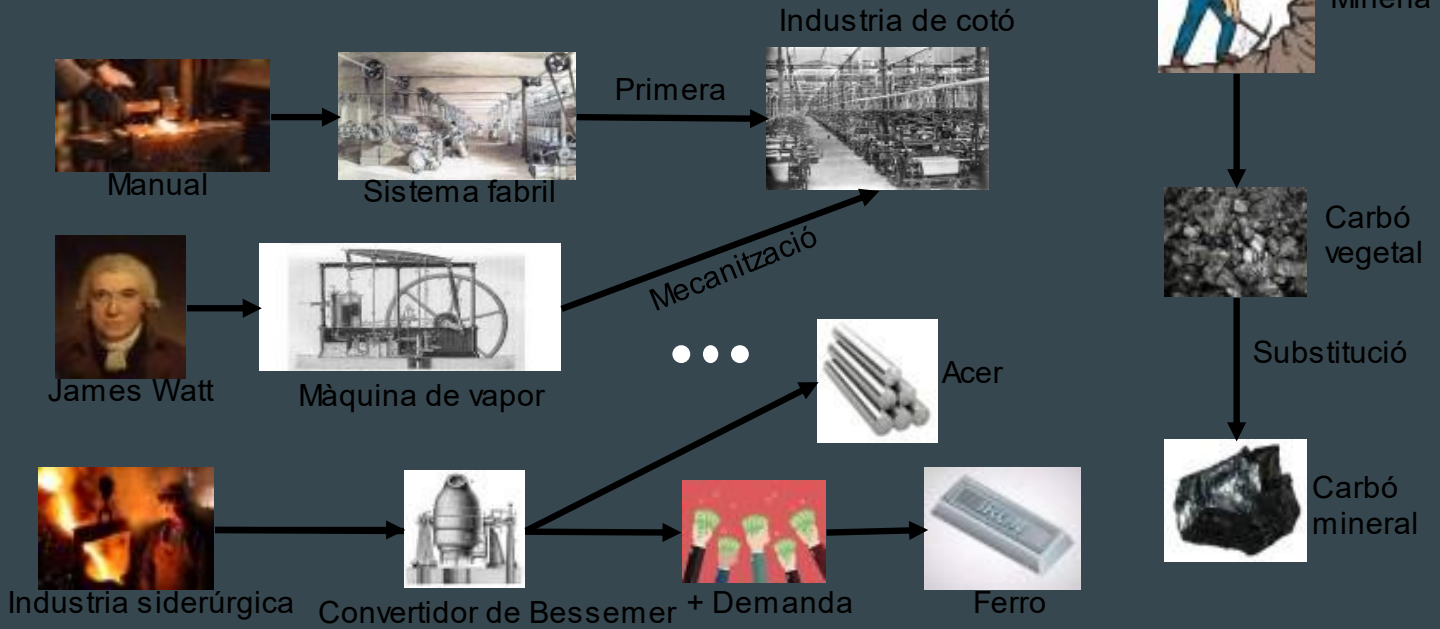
Industria de cotó

Mineria

Manual

Sistema fabril

Primera

Carbó vegetal

James Watt

Màquina de vapor

Mecanització

• • •

Acer

Substitució

Carbó mineral

Industria siderúrgica

Convertidor de Bessemer

+ Demanda

Ferro